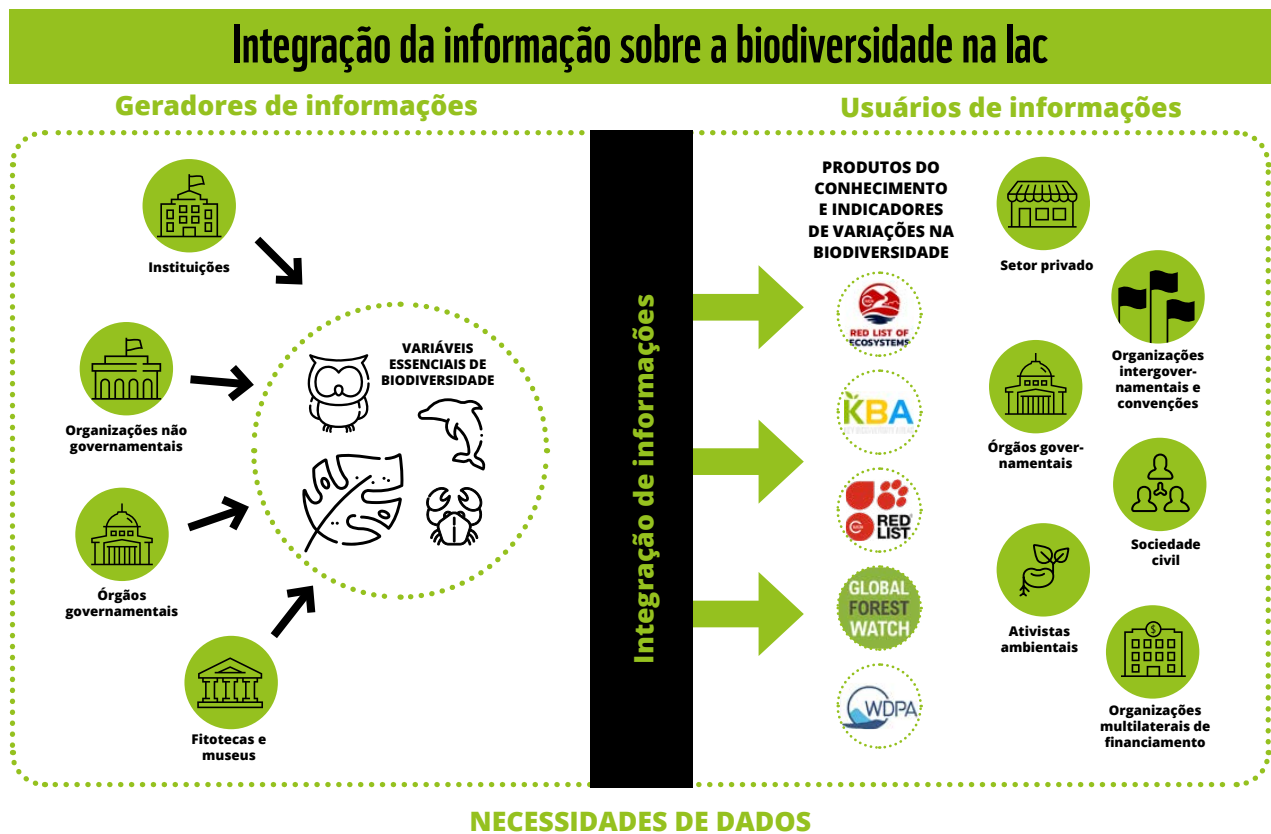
Integração da informação sobre a biodiversidade na lac

Geradores de informações

Usuários de informações

Instituições

Organizações não governamentais

Órgãos governamentais

Fitotecas e museus

VARIÁVEIS ESSENCIAIS DE BIODIVERSIDADE

Integração de informações

PRODUTOS DO CONHECIMENTO E INDICADORES DE VARIAÇÕES NA BIODIVERSIDADE

RED LIST OF ECOSYSTEMS

KBA

RED LIST

GLOBAL FOREST WATCH

WDPA

Setor privado

Organizações intergovernamentais e convenções

Órgãos governamentais

Sociedade civil

Ativistas ambientais

Organizações multilaterais de financiamento

NECESSIDADES DE DADOS